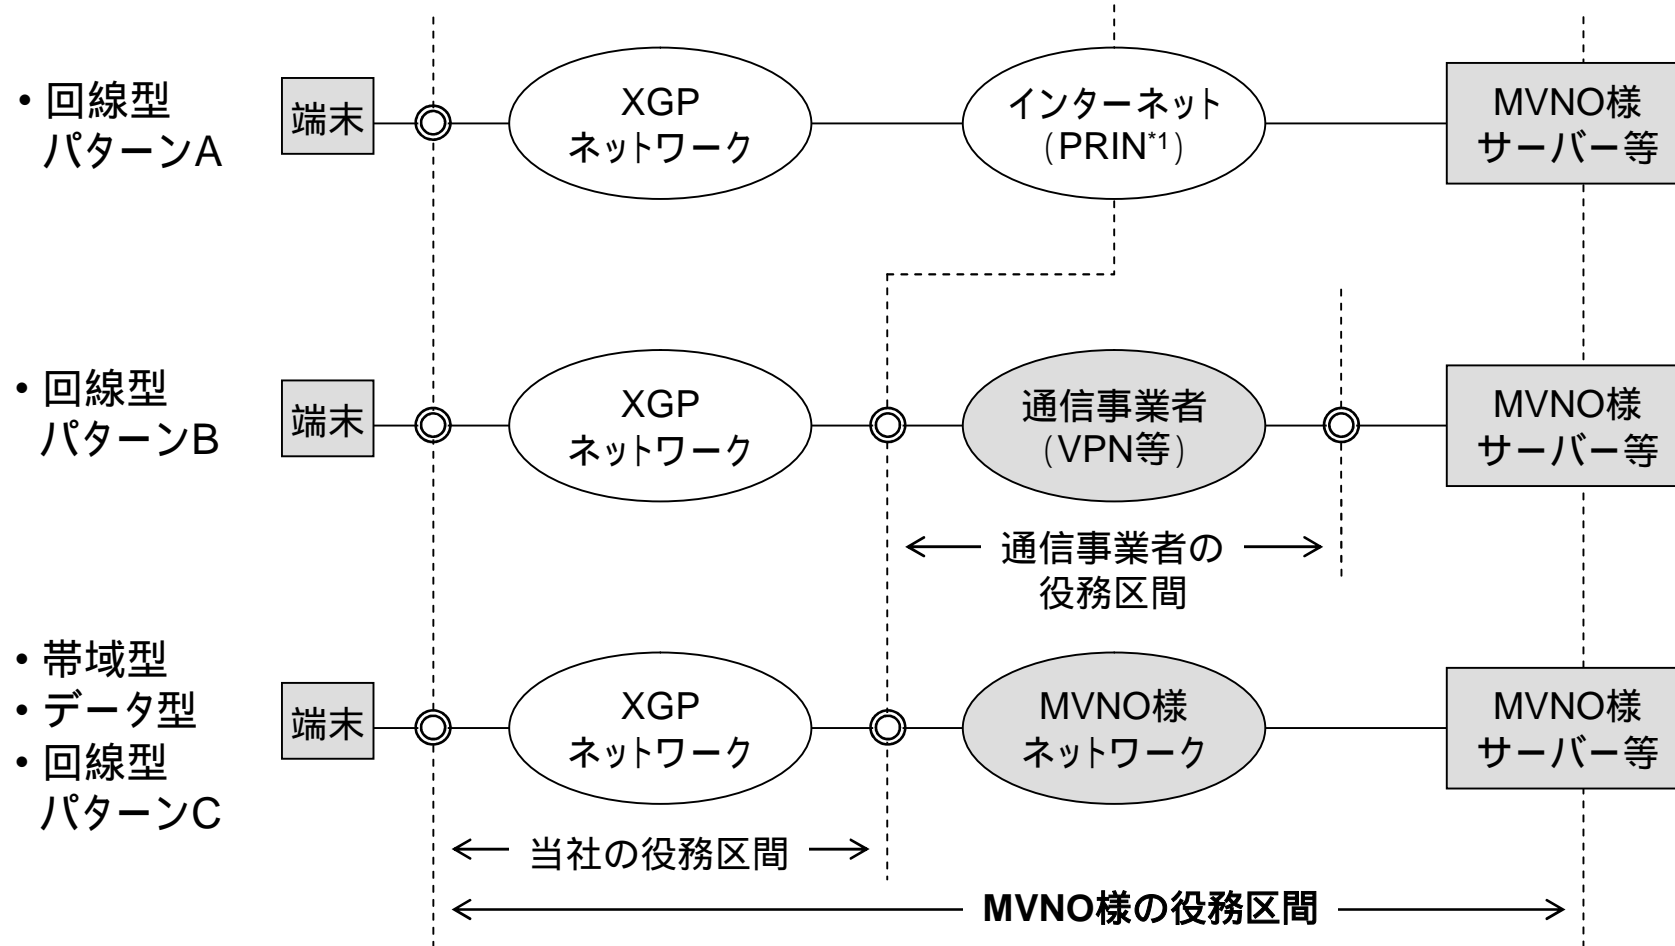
• 回線型
パターンA

端末

XGP
ネットワーク

インターネット
(PRIN$^{*1}$)

MVNO様
サーバー等

• 回線型
パターンB

端末

XGP
ネットワーク

通信事業者
(VPN等)

MVNO様
サーバー等

通信事業者の
役務区間

• 帯域型
• データ型
• 回線型
パターンC

端末

XGP
ネットワーク

MVNO様
ネットワーク

MVNO様
サーバー等

当社の役務区間

MVNO様の役務区間